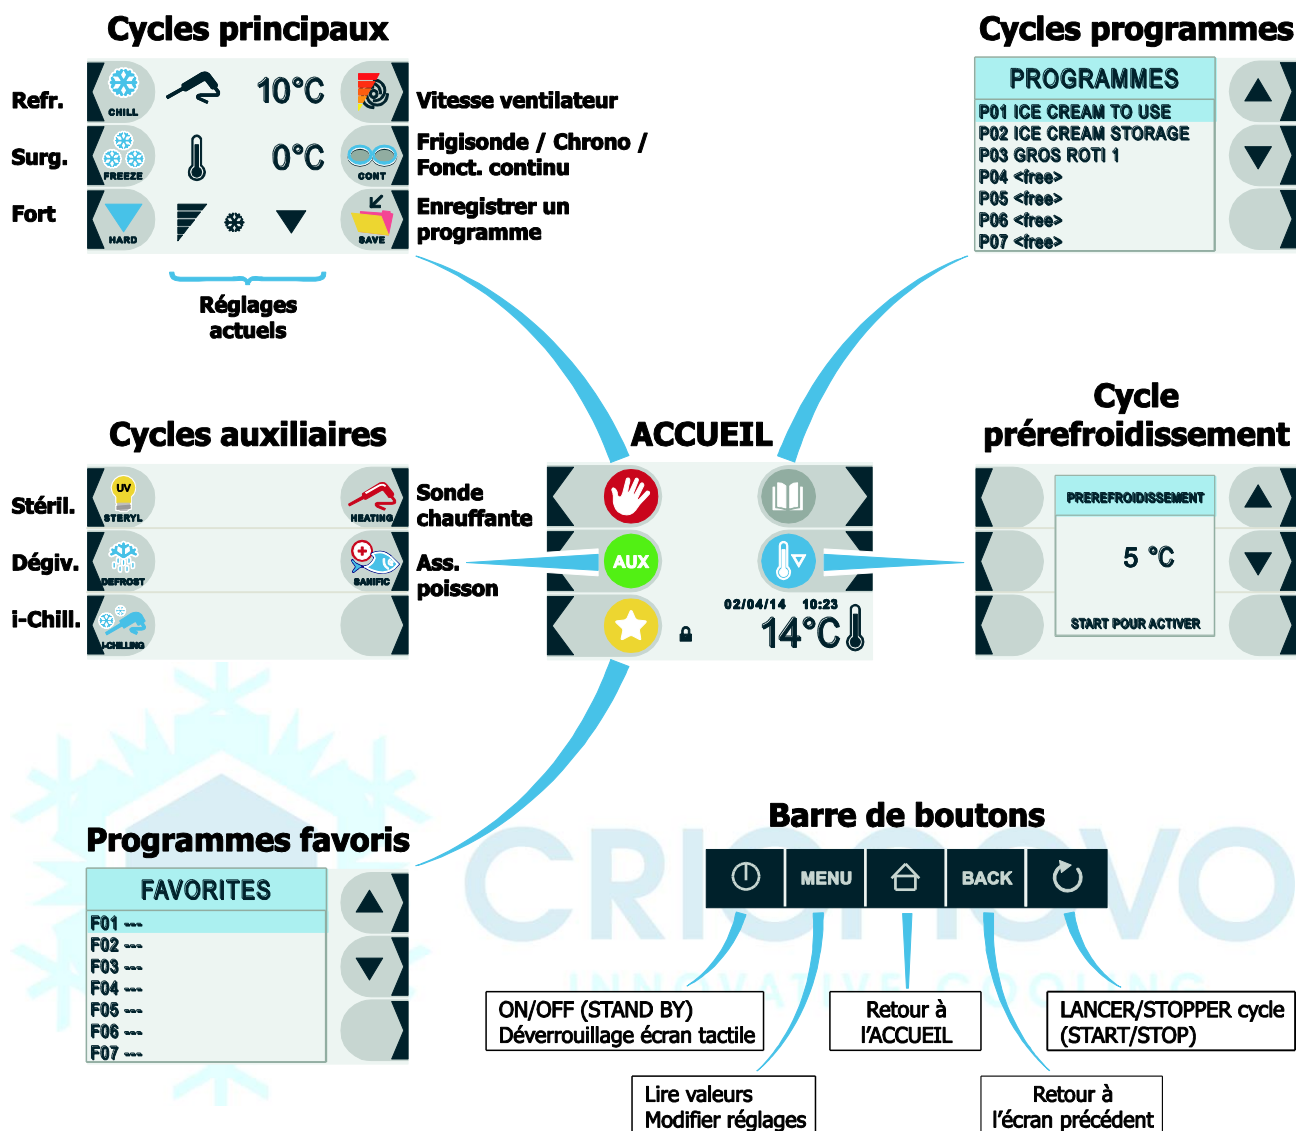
Cycles principaux

Refr.
CHILL
10°C
Vitesse ventilateur

Surg.
FREEZE
0°C
CONT
Frigisonde / Chrono / Fonct. continu

Fort
HARD
SAVE
Enregistrer un programme

Réglages actuels

Cycles programmes

PROGRAMMES
P01 ICE CREAM TO USE
P02 ICE CREAM STORAGE
P03 GROS ROTI 1
P04 <free>
P05 <free>
P06 <free>
P07 <free>

Cycles auxiliaires

Stéril.
UV
STERYL
HEATING
Sonde chauffante

Dégiv.
DEFROST
SANIFIC
Ass. poisson

i-Chill.
I-CHILLING

ACCUEIL

AUX
02/04/14 10:23
14°C

Cycle prérefroidissement

PREREFROIDISSEMENT
5 °C
START POUR ACTIVER

Programmes favoris

FAVORITES
F01 ---
F02 ---
F03 ---
F04 ---
F05 ---
F06 ---
F07 ---

Barre de boutons

MENU
BACK

CRIONOVO
INNOVATIVE COOLING

ON/OFF (STAND BY)
Déverrouillage écran tactile

Lire valeurs
Modifier réglages

Retour à l'ACCUEIL

Retour à l'écran précédent

LANCER/STOPPER cycle (START/STOP)